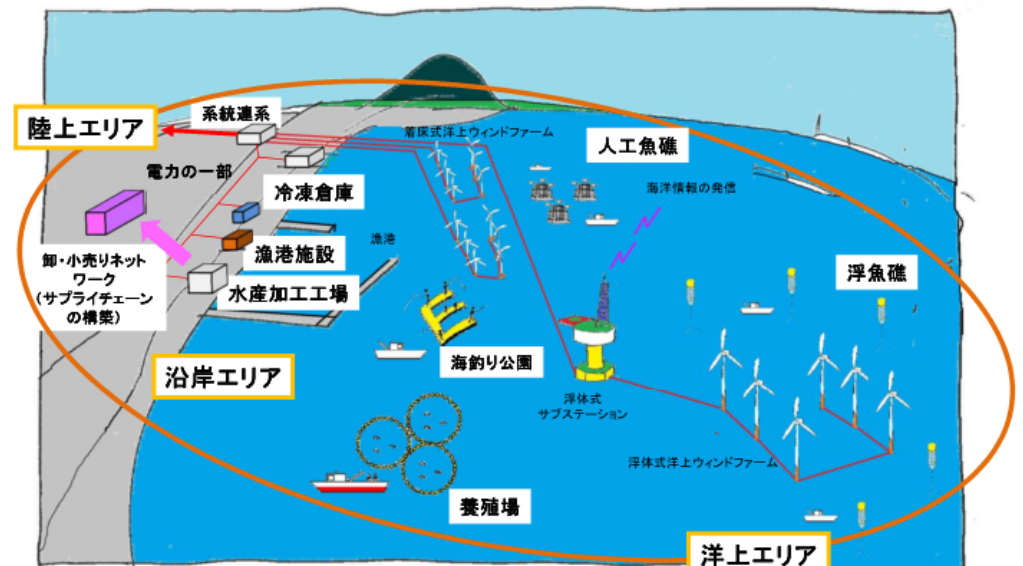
陸上エリア

系統連系

電力の一部

冷凍倉庫

漁港施設

水産加工工場

卸・小売りネットワーク
（サプライチェーンの構築）

漁港

着床式洋上ウィンドファーム

人工魚礁

海洋情報の発信

浮魚礁

海釣り公園

浮体式
サブステーション

沿岸エリア

浮体式洋上ウィンドファーム

養殖場

洋上エリア